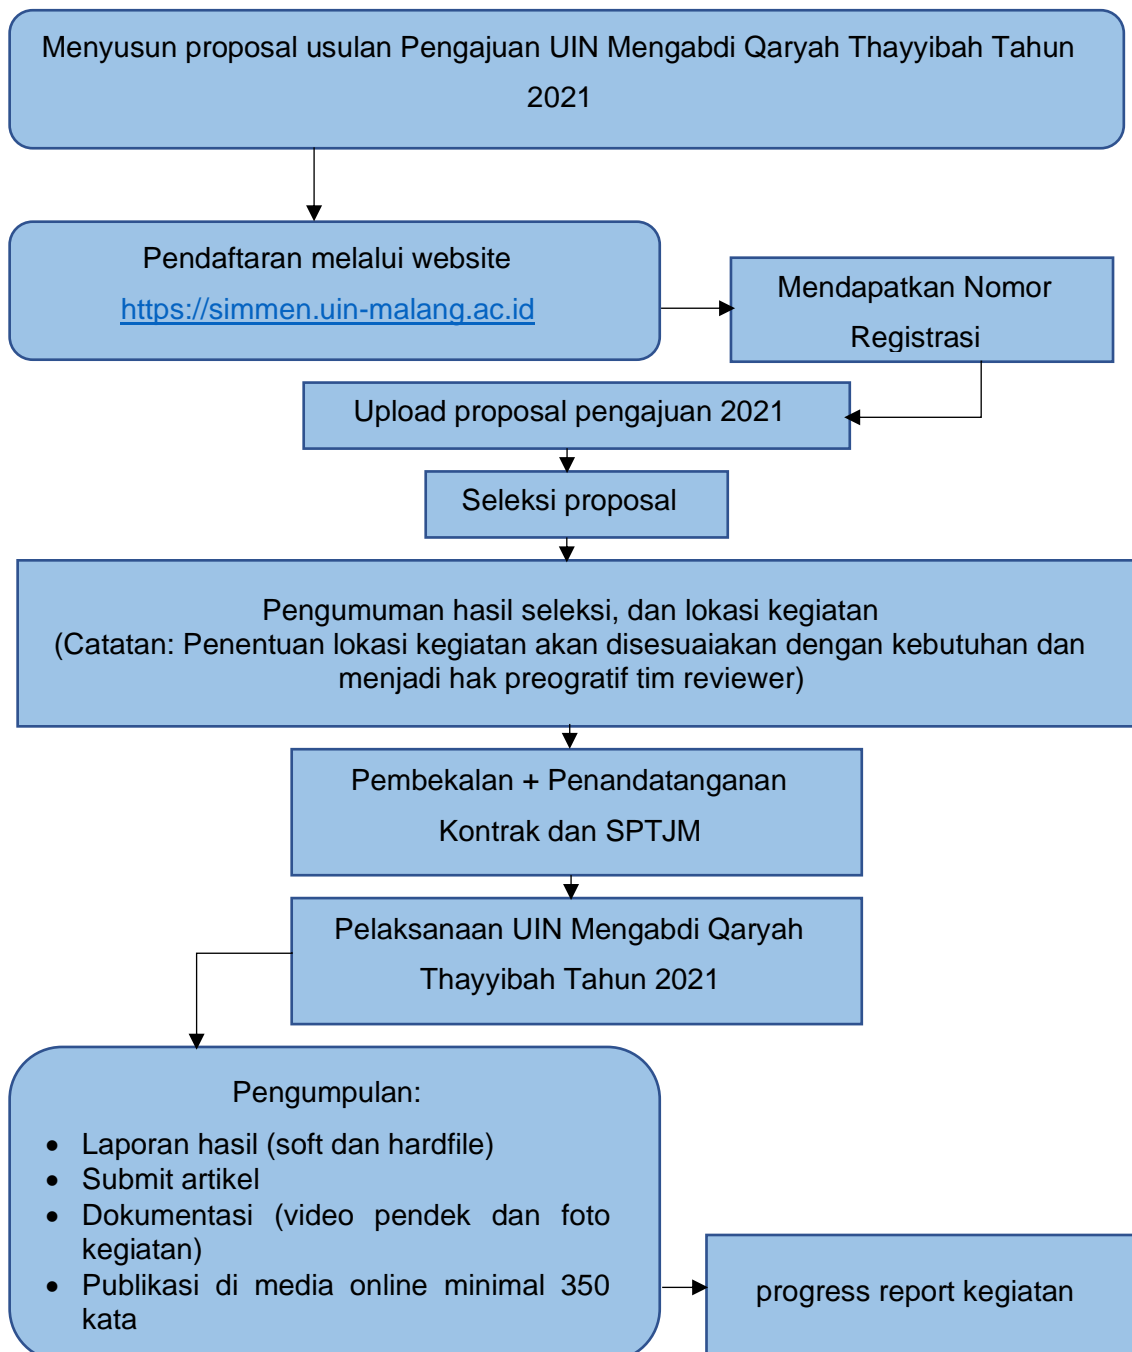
Menyusun proposal usulan Pengajuan UIN Mengabdi Qaryah Thayyibah Tahun 2021

Pendaftaran melalui website
https://simmen.uin-malang.ac.id

Mendapatkan Nomor Registrasi

Upload proposal pengajuan 2021

Seleksi proposal

Pengumuman hasil seleksi, dan lokasi kegiatan
(Catatan: Penentuan lokasi kegiatan akan disesuaiakan dengan kebutuhan dan menjadi hak preogratif tim reviewer)

Pembekalan + Penandatanganan Kontrak dan SPTJM

Pelaksanaan UIN Mengabdi Qaryah Thayyibah Tahun 2021

Pengumpulan:
- Laporan hasil (soft dan hardfile)
- Submit artikel
- Dokumentasi (video pendek dan foto kegiatan)
- Publikasi di media online minimal 350 kata

progress report kegiatan